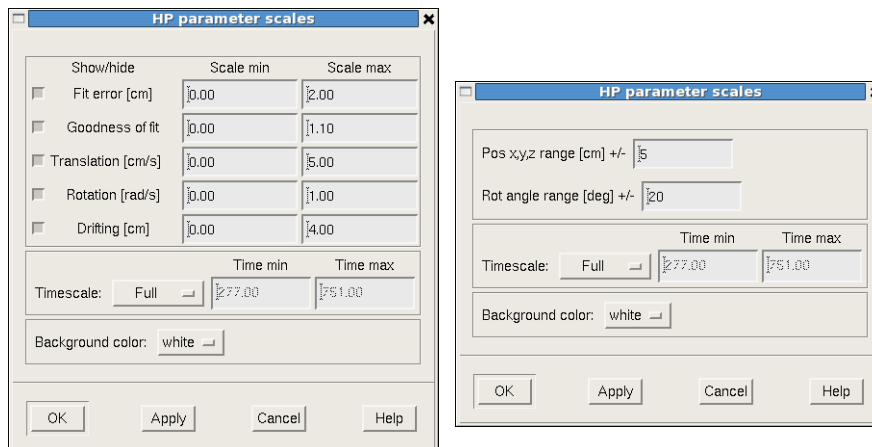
HP parameter scales

| Show/hide | Scale min | Scale max |
|---|---|---|
| Fit error [cm] | 0.00 | 2.00 |
| Goodness of fit | 0.00 | 1.10 |
| Translation [cm/s] | 0.00 | 5.00 |
| Rotation [rad/s] | 0.00 | 1.00 |
| Drifting [cm] | 0.00 | 4.00 |

Time min Time max
Timescale: Full 277.00 751.00

Background color: white

OK Apply Cancel Help

HP parameter scales

Pos x,y,z range [cm] +/- 5

Rot angle range [deg] +/- 20

Time min Time max
Timescale: Full 277.00 751.00

Background color: white

OK Apply Cancel Help